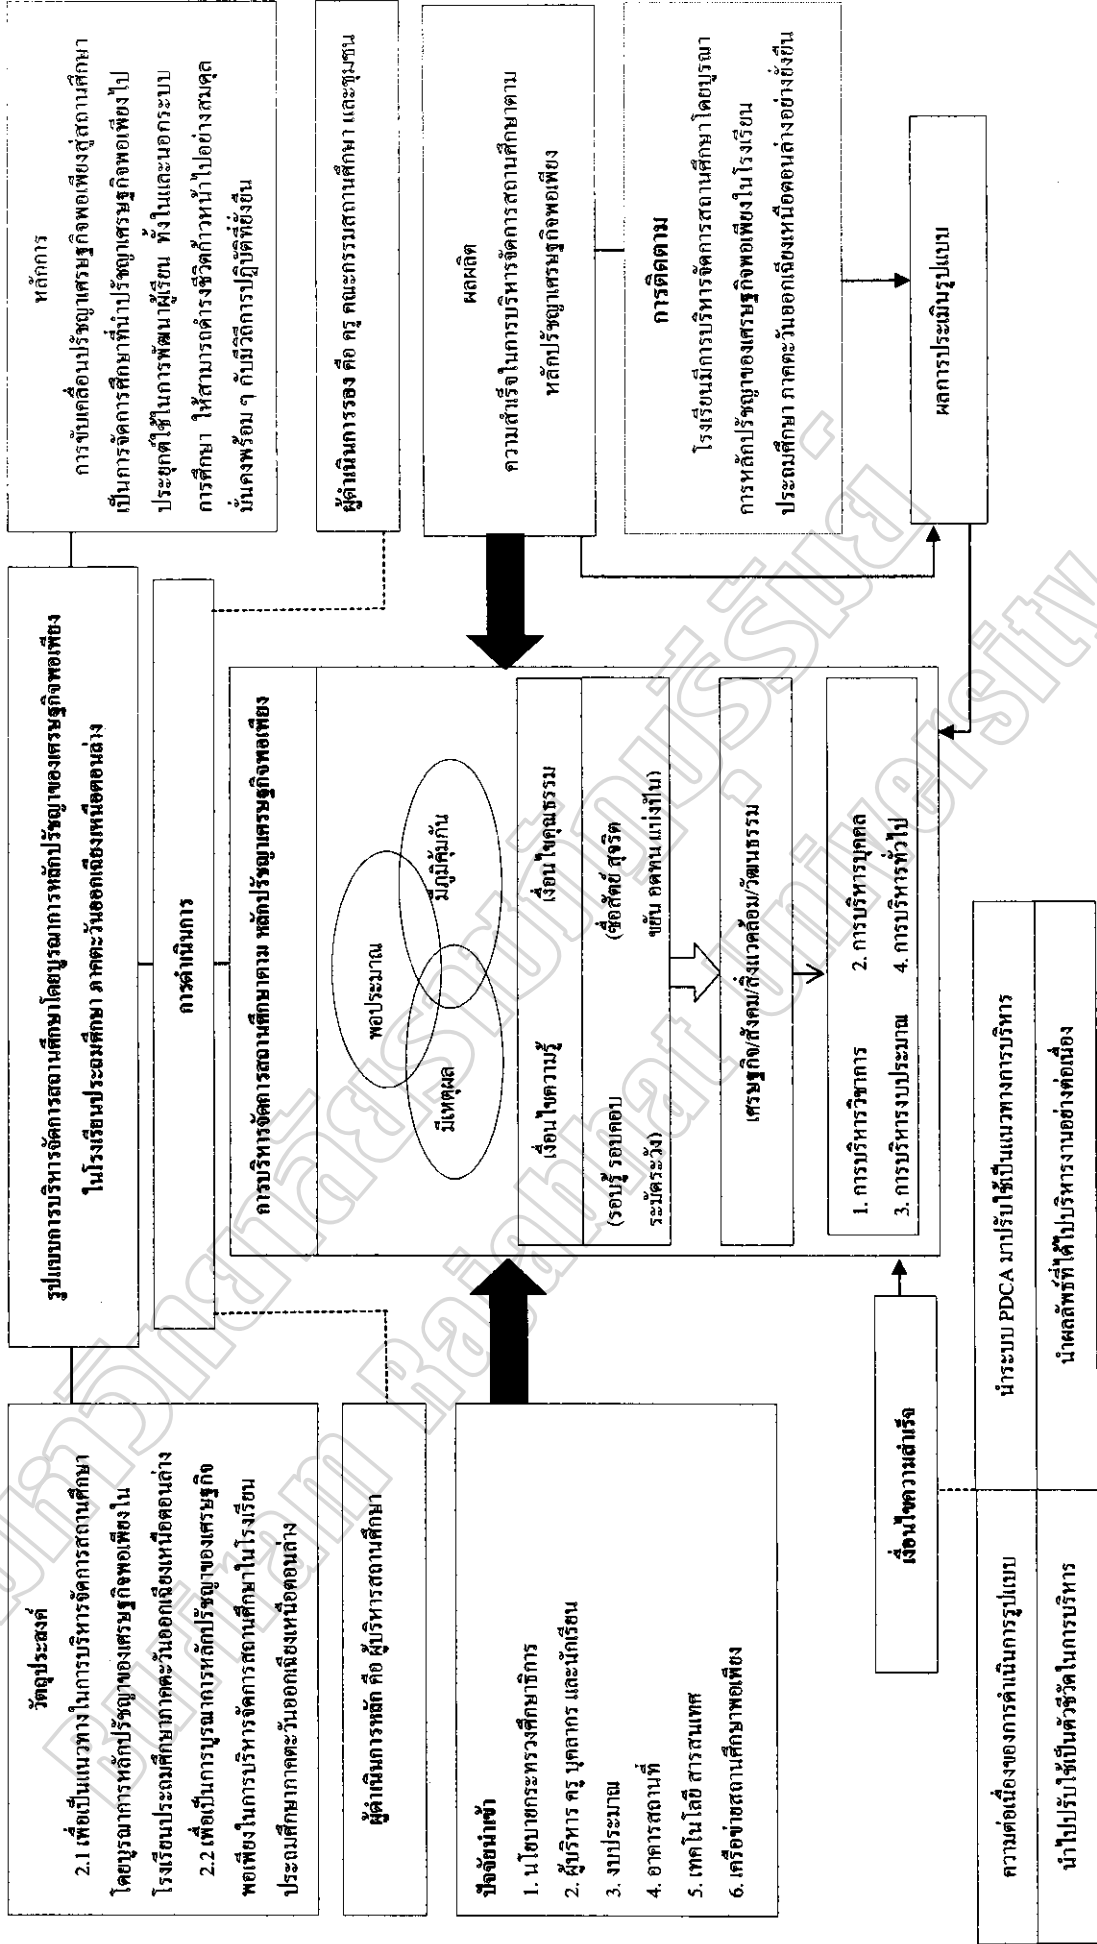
รูปแบบการบริหารจัดการสถานศึกษาโดยบูรณาการหลักปรัชญาของเศรษฐกิจพอเพียง ในโรงเรียนประถมศึกษา ภาคตะวันออกเฉียงเหนือตอนล่าง

วัตถุประสงค์

2.1 เพื่อเป็นแนวทางในการบริหารจัดการสถานศึกษาโดยบูรณาการหลักปรัชญาของเศรษฐกิจพอเพียงในโรงเรียนประถมศึกษาภาคตะวันออกเฉียงเหนือตอนล่าง

2.2 เพื่อเป็นการบูรณาการหลักปรัชญาของเศรษฐกิจพอเพียงในการบริหารจัดการสถานศึกษาในโรงเรียนประถมศึกษาภาคตะวันออกเฉียงเหนือตอนล่าง

หลักการ

การขับเคลื่อนปรัชญาเศรษฐกิจพอเพียงสู่สถานศึกษา เป็นการจัดการศึกษาที่นำปรัชญาเศรษฐกิจพอเพียงไปประยุกต์ใช้ในการพัฒนาผู้เรียน ทั้งในและนอกระบบการศึกษา ให้สามารถดำรงชีวิตก้าวหน้าไปอย่างสมดุล มั่นคงพร้อม ๆ กับมีวิถีการปฏิบัติที่ยั่งยืน

ผู้ดำเนินการหลัก คือ ผู้บริหารสถานศึกษา

การดำเนินการ

ผู้ดำเนินการรอง คือ ครู คณะกรรมการสถานศึกษา และชุมชน

ปัจจัยนำเข้า
1. นโยบายกระทรวงศึกษาธิการ
2. ผู้บริหาร ครู บุคลากร และนักเรียน
3. งบประมาณ
4. อาคารสถานที่
5. เทคโนโลยี สารสนเทศ
6. เครือข่ายสถานศึกษาพอเพียง

การบริหารจัดการสถานศึกษาตาม หลักปรัชญาเศรษฐกิจพอเพียง

พอประมาณ
มีเหตุผล
มีภูมิคุ้มกัน

เงื่อนไขความรู้
(รอบรู้ รอบคอบ ระมัดระวัง)

เงื่อนไขคุณธรรม
(ซื่อสัตย์ สุจริต ขยัน อดทน แบ่งปัน)

เศรษฐกิจ/สังคม/สิ่งแวดล้อม/วัฒนธรรม

1. การบริหารวิชาการ
2. การบริหารบุคคล
3. การบริหารงบประมาณ
4. การบริหารทั่วไป

ผลผลิต
ความสำเร็จในการบริหารจัดการสถานศึกษาตามหลักปรัชญาเศรษฐกิจพอเพียง

การติดตาม
โรงเรียนมีการบริหารจัดการสถานศึกษาโดยบูรณาการหลักปรัชญาของเศรษฐกิจพอเพียงในโรงเรียนประถมศึกษา ภาคตะวันออกเฉียงเหนือตอนล่างอย่างยั่งยืน

ผลการประเมินรูปแบบ

เงื่อนไขความสำเร็จ

| ความต่อเนื่องของการดำเนินการรูปแบบ | นำระบบ PDCA มาปรับใช้เป็นแนวทางการบริหาร |
|---|---|
| นำไปปรับใช้เป็นตัวชี้วัดในการบริหาร | นำผลลัพธ์ที่ได้ไปบริหารงานอย่างต่อเนื่อง |